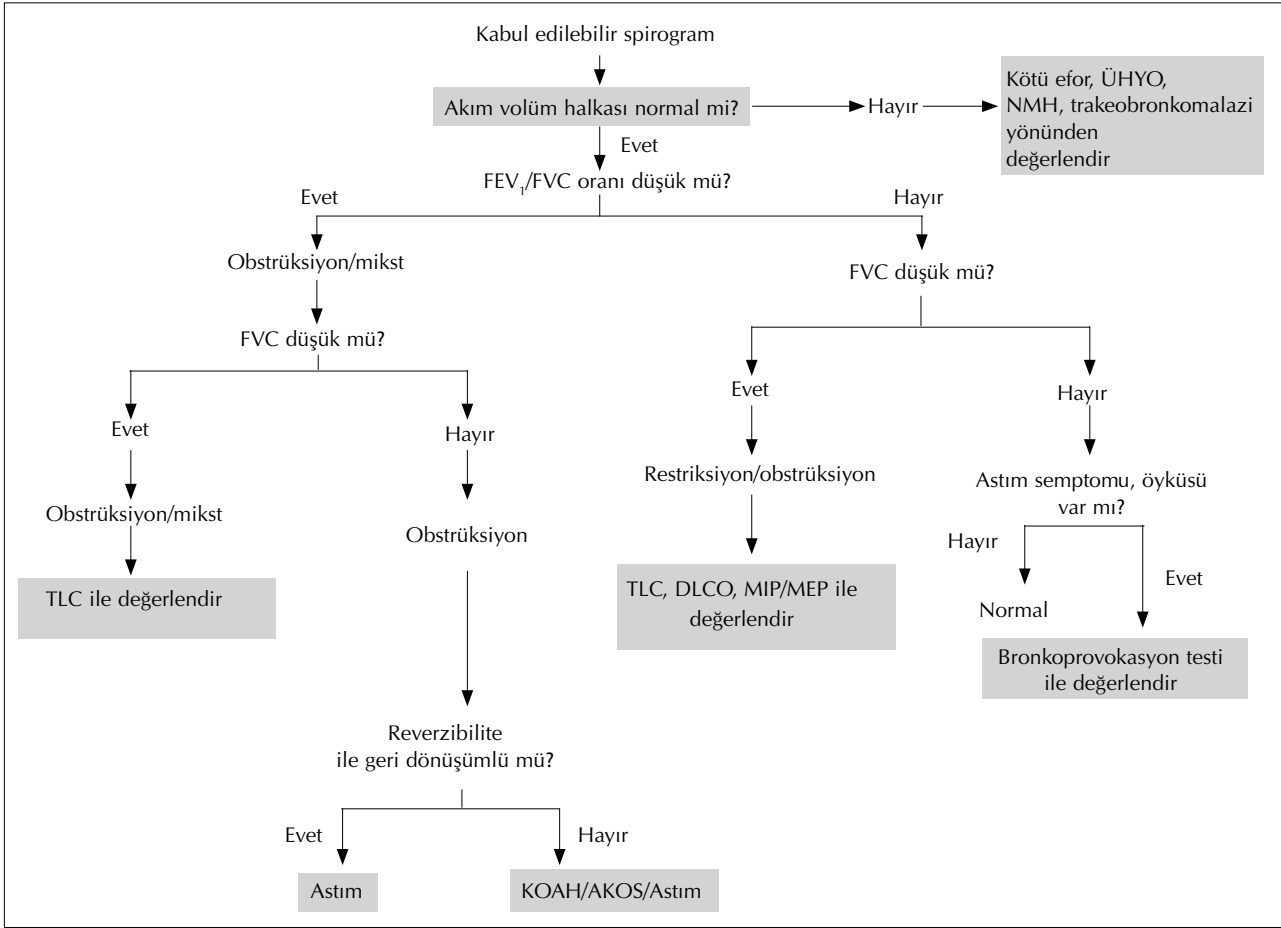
Kabul edilebilir spirogram

Akım volüm halkası normal mi?

Hayır

Kötü efor, ÜHYO, NMH, trakeobronkomalazi yönünden değerlendir

Evet

$FEV_1$/FVC oranı düşük mü?

Evet

Hayır

Obstrüksiyon/mikst

FVC düşük mü?

FVC düşük mü?

Evet

Hayır

Evet

Hayır

Obstrüksiyon/mikst

Obstrüksiyon

Restriksiyon/obstrüksiyon

Astım semptomu, öyküsü var mı?

TLC ile değerlendir

TLC, DLCO, MIP/MEP ile değerlendir

Hayır

Evet

Normal

Bronkoprovokasyon testi ile değerlendir

Reverzibilite ile geri dönüşümlü mü?

Evet

Hayır

Astım

KOAH/AKOS/Astım